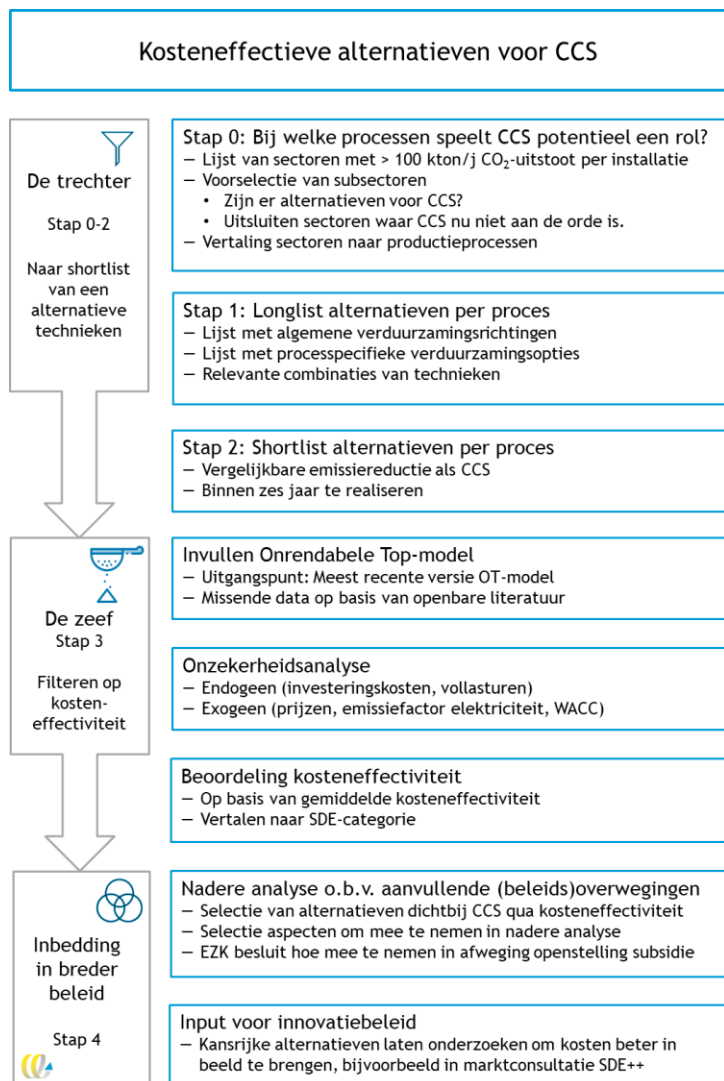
Kosteneffectieve alternatieven voor CCS

De trechter

Stap 0-2

Naar shortlist van een alternatieve technieken

Stap 0: Bij welke processen speelt CCS potentieel een rol?
– Lijst van sectoren met > 100 kton/j $CO_2$-uitstoot per installatie
– Voorselectie van subsectoren
• Zijn er alternatieven voor CCS?
• Uitsluiten sectoren waar CCS nu niet aan de orde is.
– Vertaling sectoren naar productieprocessen

Stap 1: Longlist alternatieven per proces
– Lijst met algemene verduurzamingsrichtingen
– Lijst met processpecifieke verduurzamingsopties
– Relevante combinaties van technieken

Stap 2: Shortlist alternatieven per proces
– Vergelijkbare emissiereductie als CCS
– Binnen zes jaar te realiseren

De zeef
Stap 3

Filteren op kosteneffectiviteit

Invullen Onrendabele Top-model
– Uitgangspunt: Meest recente versie OT-model
– Missende data op basis van openbare literatuur

Onzekerheidsanalyse
– Endogeen (investeringskosten, vollasturen)
– Exogeen (prijzen, emissiefactor elektriciteit, WACC)

Beoordeling kosteneffectiviteit
– Op basis van gemiddelde kosteneffectiviteit
– Vertalen naar SDE-categorie

Inbedding in breder beleid

Stap 4

Nadere analyse o.b.v. aanvullende (beleids)overwegingen
– Selectie van alternatieven dichtbij CCS qua kosteneffectiviteit
– Selectie aspecten om mee te nemen in nadere analyse
– EZK besluit hoe mee te nemen in afweging openstelling subsidie

Input voor innovatiebeleid
– Kansrijke alternatieven laten onderzoeken om kosten beter in beeld te brengen, bijvoorbeeld in marktconsultatie SDE++